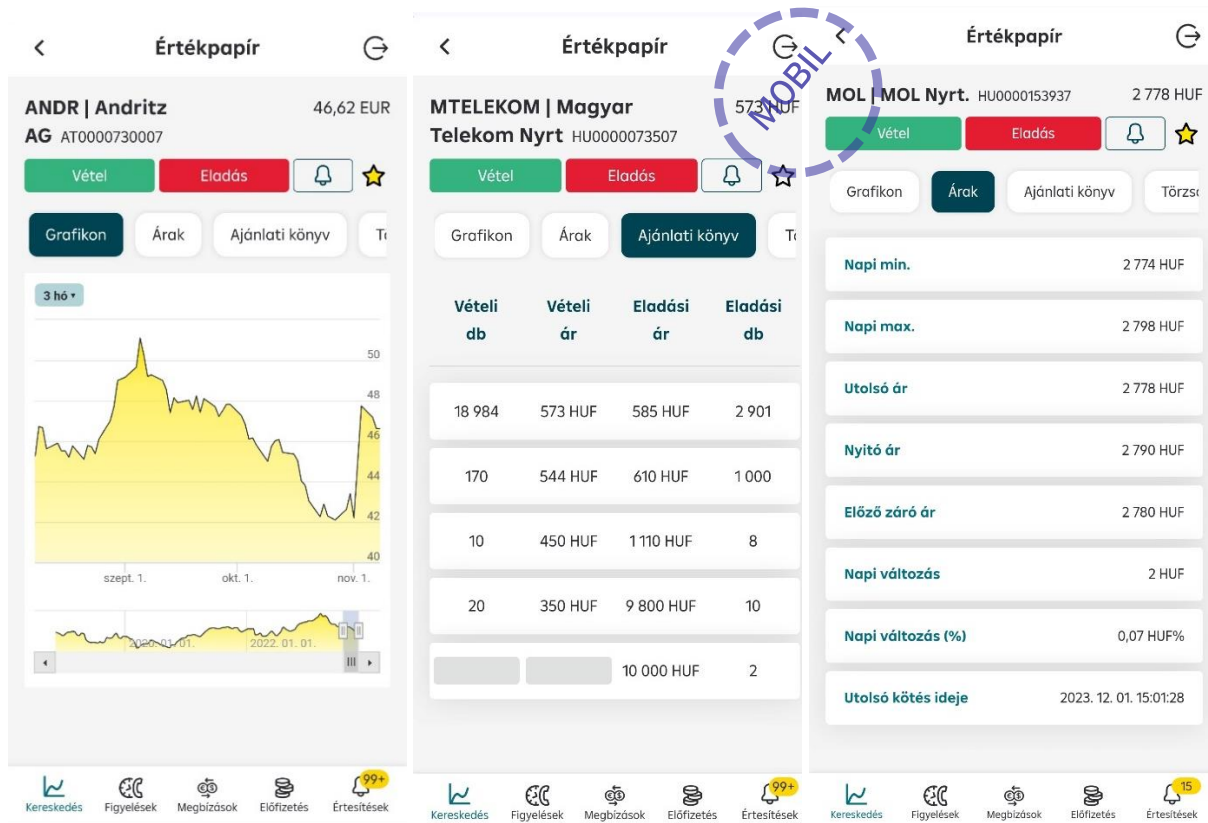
Értékpapír

ANDR | Andritz AG AT0000730007 46,62 EUR

Vétel Eladás

Grafikon Árak Ajánlati könyv T

3 hó

50
48
46
44
42
40

szept. 1. okt. 1. nov. 1.

2020. 01. 01. 2022. 01. 01.

Kereskedés Figyelések Megbízások Előfizetés 99+ Értesítések

Értékpapír

MTELEKOM | Magyar Telekom Nyrt HU0000073507 573 HUF

Vétel Eladás

Grafikon Árak Ajánlati könyv T

| Vételi db | Vételi ár | Eladási ár | Eladási db |
|---|---|---|---|
| 18 984 | 573 HUF | 585 HUF | 2 901 |
| 170 | 544 HUF | 610 HUF | 1 000 |
| 10 | 450 HUF | 1 110 HUF | 8 |
| 20 | 350 HUF | 9 800 HUF | 10 |
| | | 10 000 HUF | 2 |

Kereskedés Figyelések Megbízások Előfizetés 99+ Értesítések

MOBIL

Értékpapír

MOL | MOL Nyrt. HU0000153937 2 778 HUF

Vétel Eladás

Grafikon Árak Ajánlati könyv Törzs

| | |
|---|---|
| Napi min. | 2 774 HUF |
| Napi max. | 2 798 HUF |
| Utolsó ár | 2 778 HUF |
| Nyitó ár | 2 790 HUF |
| Előző záró ár | 2 780 HUF |
| Napi változás | 2 HUF |
| Napi változás (%) | 0,07 HUF% |
| Utolsó kötés ideje | 2023. 12. 01. 15:01:28 |

Kereskedés Figyelések Megbízások Előfizetés 15 Értesítések